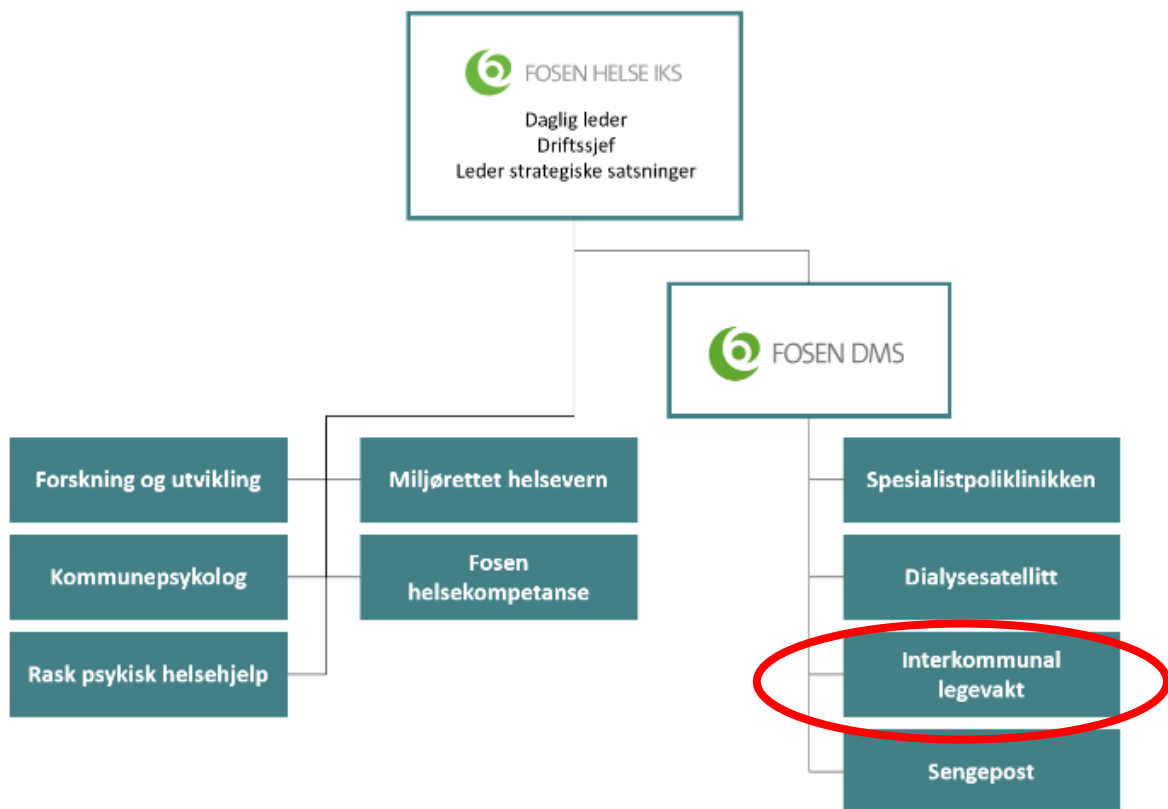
FOSEN HELSE IKS

Daglig leder
Driftssjef
Leder strategiske satsninger

FOSEN DMS

Forskning og utvikling

Miljørettet helsevern

Kommunepsykolog

Fosen helsekompetanse

Rask psykisk helsehjelp

Spesialistpoliklinikken

Dialysesatellitt

Interkommunal legevakt

Sengepost